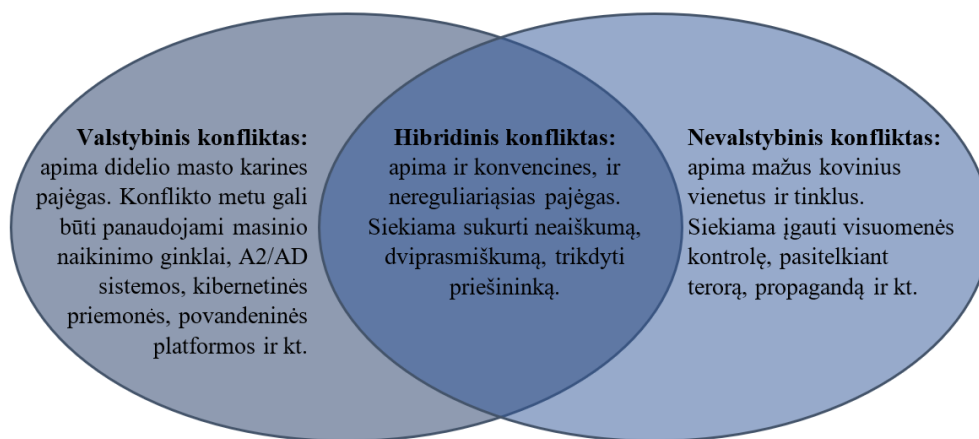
Valstybinis konfliktas: apima didelio masto karines pajėgas. Konflikto metu gali būti panaudojami masinio naikinimo ginklai, A2/AD sistemos, kibernetinės priemonės, povandeninės platformos ir kt.

Hibridinis konfliktas: apima ir konvencines, ir nereguliariąsias pajėgas. Siekiama sukurti neaiškumą, dviprasmiškumą, trikdyti priešininką.

Nevalstybinis konfliktas: apima mažus kovinius vienetus ir tinklus. Siekiama įgauti visuomenės kontrolę, pasitelkiant terorą, propagandą ir kt.